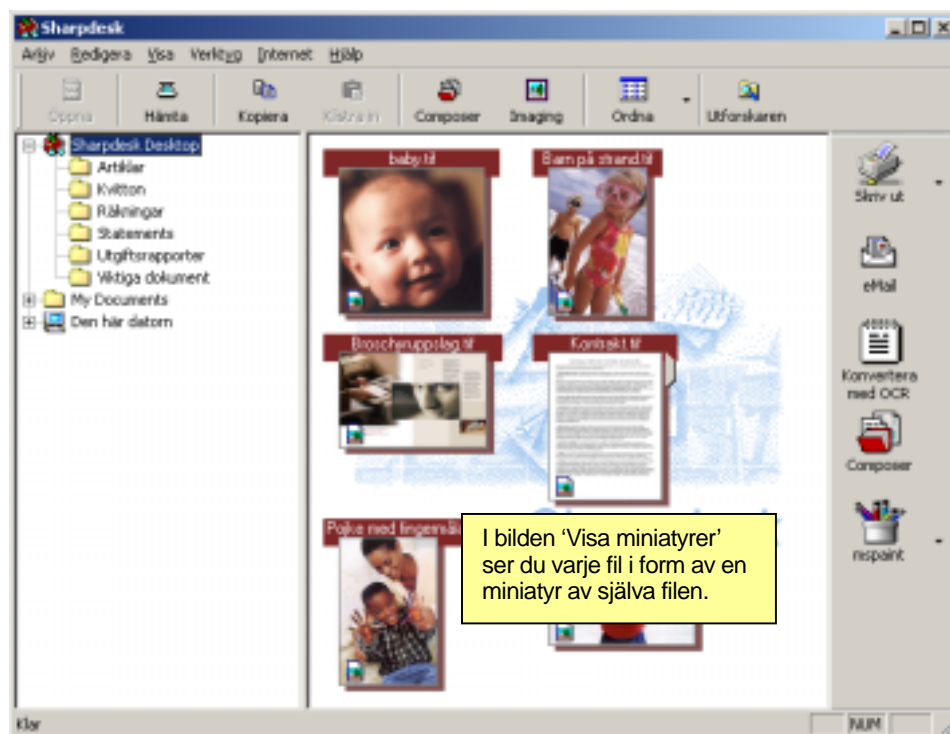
Sharpdesk

Arkiv Redigera Visa Verktyg Internet Hjälp

Öppna Hämta Kopiera Klistra in Composer Imaging Ordna Utforskaren

Sharpdesk Desktop
Artiklar
Kvitton
Räkningar
Statements
Utgiftsrapporter
Viktiga dokument
My Documents
Den här datorn

baby.tif
Barn på strand.tif
Broschyruppslag.tif
Kontrakt.tif
Pojke med fingermål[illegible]

I bilden 'Visa miniatyrer' ser du varje fil i form av en miniatyr av själva filen.

Skriv ut
eMail
Konvertera med OCR
Composer
mspaint

Klar
NUM